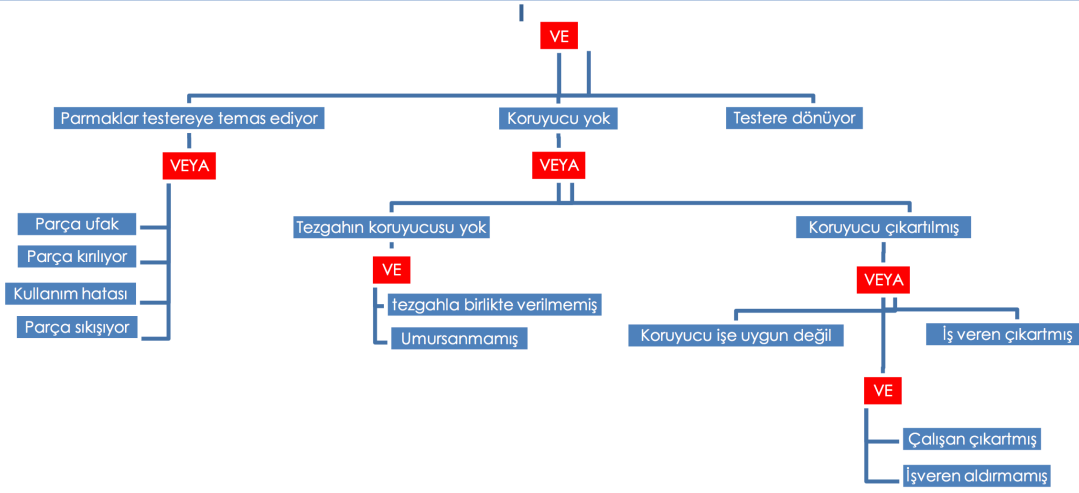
VE

Parmaklar testereye temas ediyor

Koruyucu yok

Testere dönüyor

VEYA

Parça ufak

Parça kırılıyor

Kullanım hatası

Parça sıkışıyor

VEYA

Tezgahın koruyucusu yok

Koruyucu çıkartılmış

VE

tezgahla birlikte verilmemiş

Umursanmamış

VEYA

Koruyucu işe uygun değil

İş veren çıkartmış

VE

Çalışan çıkartmış

İşveren aldırmamış